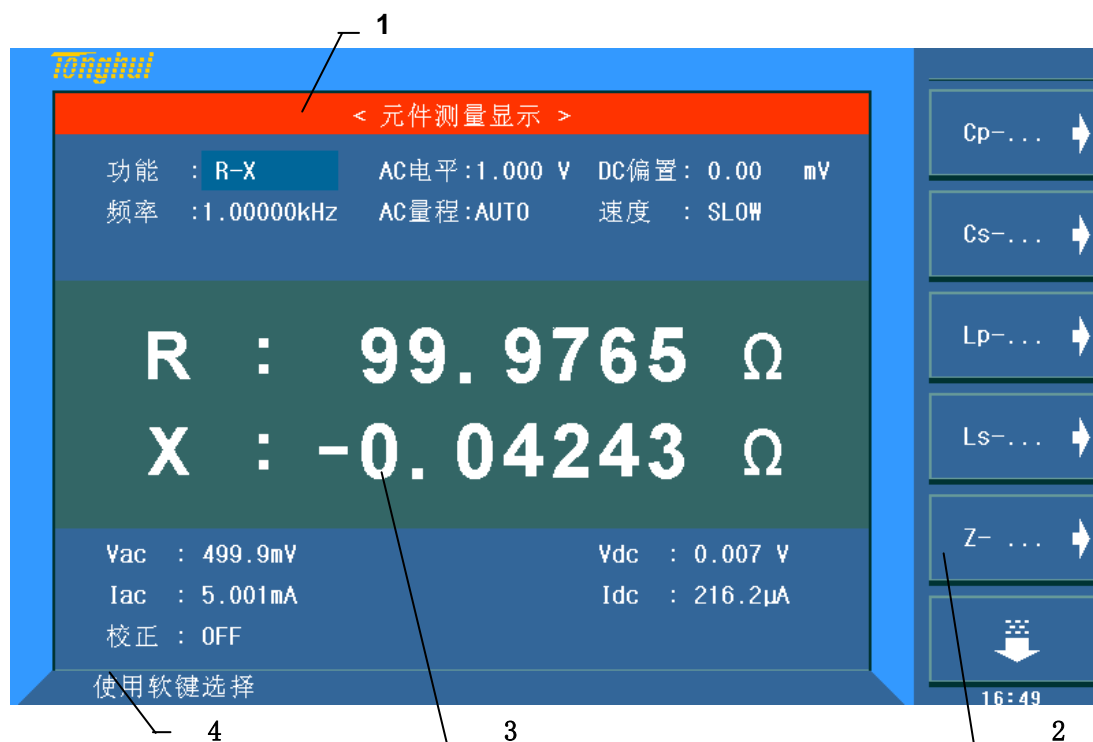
1

Tonghui

< 元件测量显示 >

功能 : R-X
AC电平 : 1.000 V
DC偏置 : 0.00 mV
频率 : 1.00000kHz
AC量程 : AUTO
速度 : SLOW

R : 99.9765 Ω
X : -0.04243 Ω

Vac : 499.9mV
Vdc : 0.007 V
Iac : 5.001mA
Idc : 216.2μA
校正 : OFF

使用软键选择

Cp-...
Cs-...
Lp-...
Ls-...
Z- ...

16:49

4
3
2